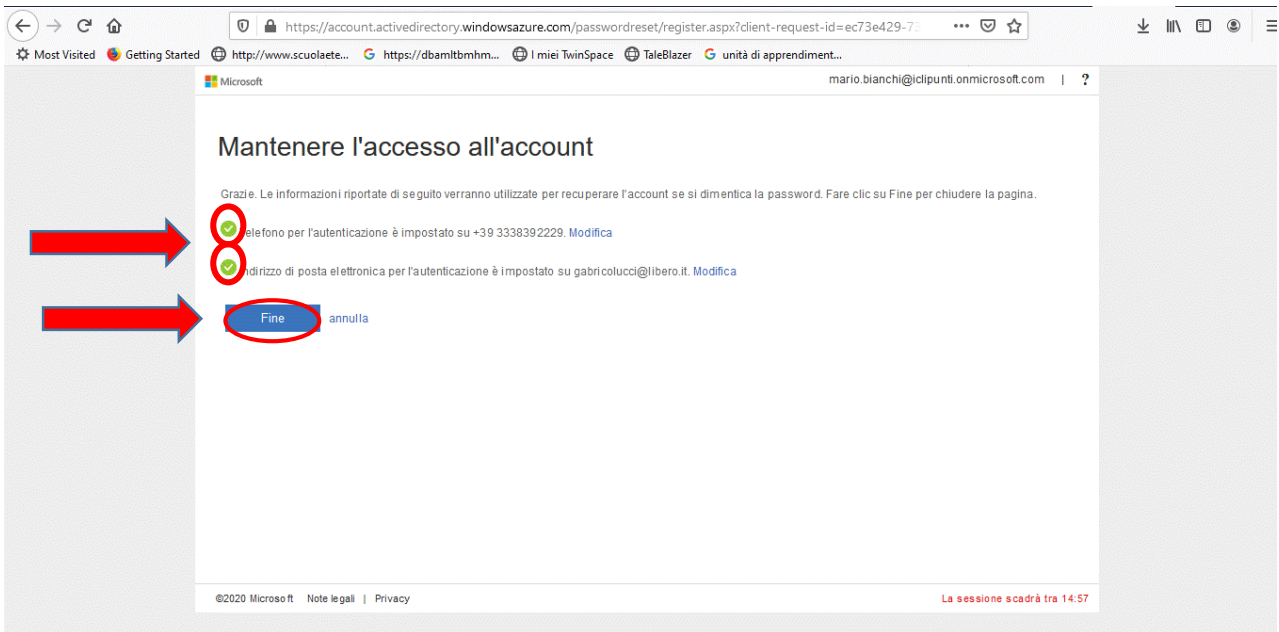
https://account.activedirectory.windowsazure.com/passwordreset/register.aspx?client-request-id=ec73e429-7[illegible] ···

Most Visited Getting Started http://www.scuolaete... https://dbamltbmhm... I miei TwinSpace TaleBlazer unità di apprendiment...

Microsoft mario.bianchi@iclipunti.onmicrosoft.com | ?

Mantenere l'accesso all'account

Grazie. Le informazioni riportate di seguito verranno utilizzate per recuperare l'account se si dimentica la password. Fare clic su Fine per chiudere la pagina.

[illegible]elefono per l'autenticazione è impostato su +39 3338392229. Modifica

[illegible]ndirizzo di posta elettronica per l'autenticazione è impostato su gabricolucci@libero.it. Modifica

Fine annulla

©2020 Microsoft Note legali | Privacy

La sessione scadrà tra 14:57